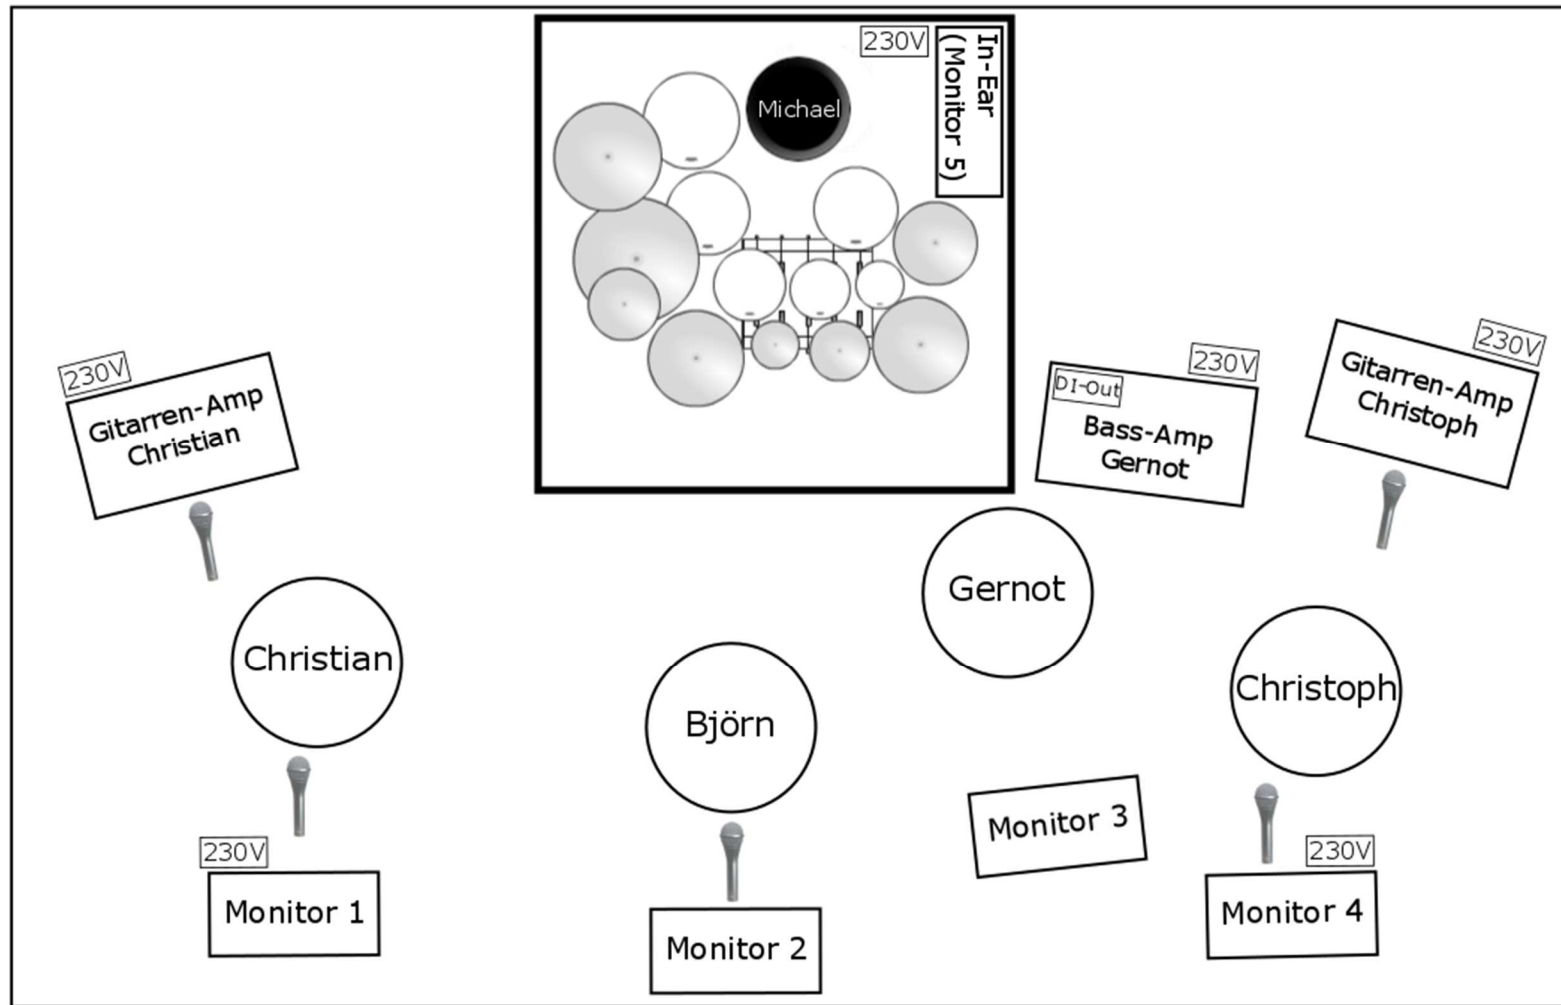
230V

In-Ear (Monitor 5)

Michael

230V

Gitarren-Amp Christian

230V

DI-Out

Bass-Amp Gernot

230V

Gitarren-Amp Christoph

Gernot

Christian

Christoph

Björn

Monitor 3

230V

230V

Monitor 1

Monitor 2

Monitor 4